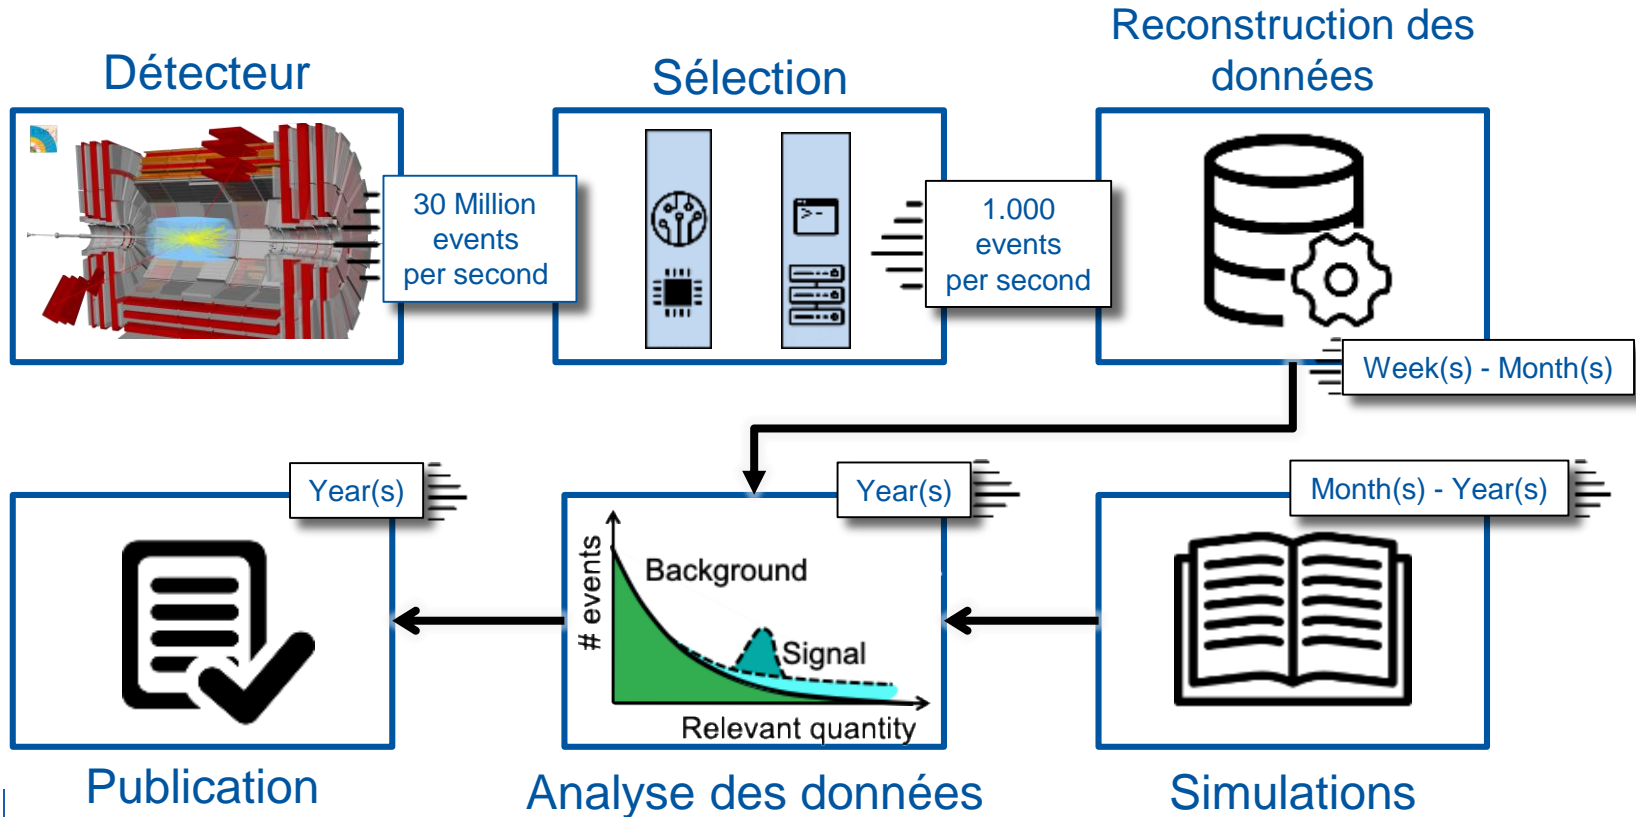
Détecteur

30 Million events per second

Sélection

1.000 events per second

Reconstruction des données

Week(s) - Month(s)

Year(s)

Year(s)

Month(s) - Year(s)

# events

Background

Signal

Relevant quantity

Publication

Analyse des données

Simulations